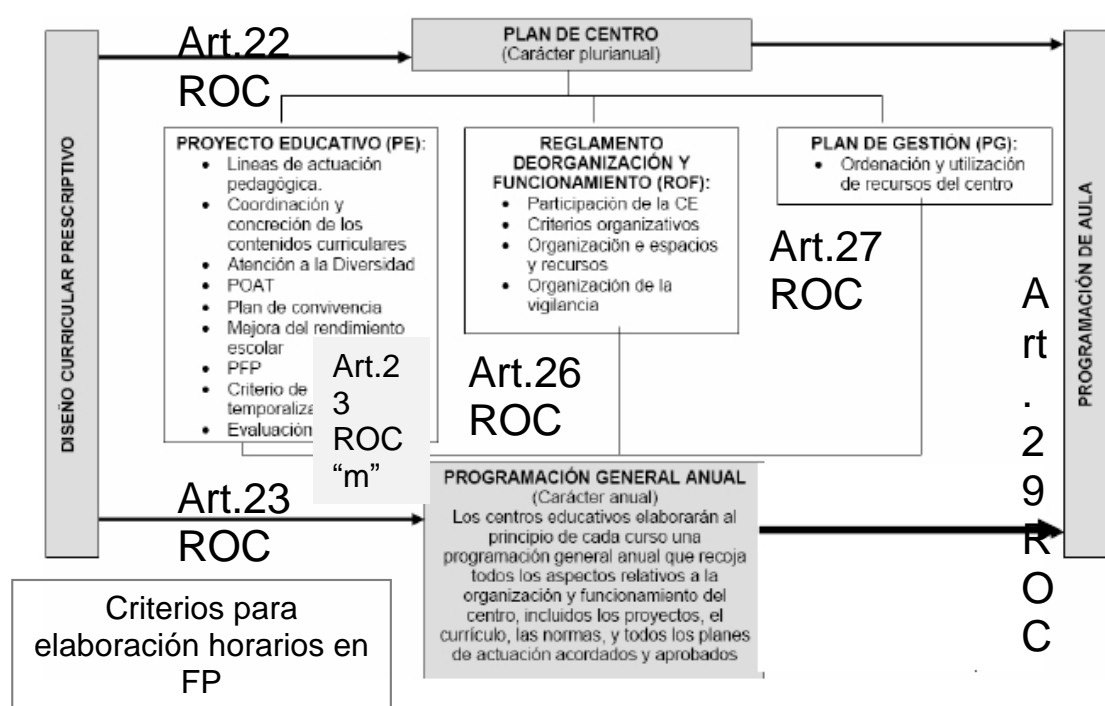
DISEÑO CURRICULAR PRESCRIPTIVO

Art.22 ROC

PLAN DE CENTRO
(Carácter plurianual)

PROGRAMACIÓN DE AULA

PROYECTO EDUCATIVO (PE):
- Lineas de actuación pedagógica.
- Coordinación y concreción de los contenidos curriculares
- Atención a la Diversidad
- POAT
- Plan de convivencia
- Mejora del rendimiento escolar
- PFP
- Criterio de temporaliza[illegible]
- Evaluación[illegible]

Art.23 ROC "m"

REGLAMENTO DEORGANIZACIÓN Y FUNCIONAMIENTO (ROF):
- Participación de la CE
- Criterios organizativos
- Organización e espacios y recursos
- Organización de la vigilancia

Art.26 ROC

PLAN DE GESTIÓN (PG):
- Ordenación y utilización de recursos del centro

Art.27 ROC

Art.29 ROC

Art.23 ROC

PROGRAMACIÓN GENERAL ANUAL
(Carácter anual)
Los centros educativos elaborarán al principio de cada curso una programación general anual que recoja todos los aspectos relativos a la organización y funcionamiento del centro, incluidos los proyectos, el currículo, las normas, y todos los planes de actuación acordados y aprobados

Criterios para elaboración horarios en FP